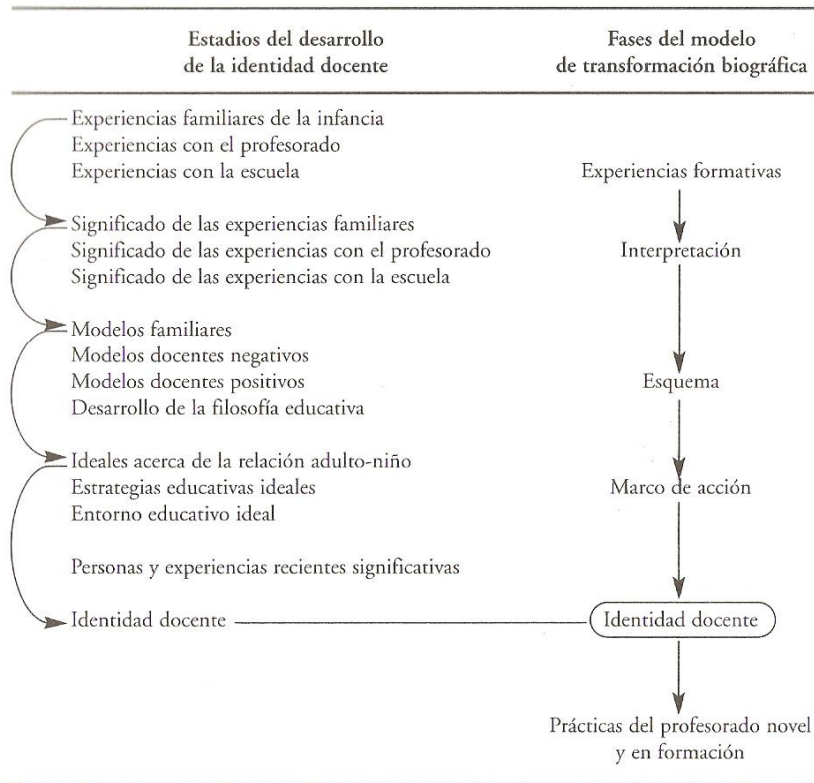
Estadios del desarrollo de la identidad docente

Fases del modelo de transformación biográfica

Experiencias familiares de la infancia
Experiencias con el profesorado
Experiencias con la escuela

Experiencias formativas

Significado de las experiencias familiares
Significado de las experiencias con el profesorado
Significado de las experiencias con la escuela

Interpretación

Modelos familiares
Modelos docentes negativos
Modelos docentes positivos
Desarrollo de la filosofía educativa

Esquema

Ideales acerca de la relación adulto-niño
Estrategias educativas ideales
Entorno educativo ideal

Marco de acción

Personas y experiencias recientes significativas

Identidad docente

Identidad docente

Prácticas del profesorado novel y en formación